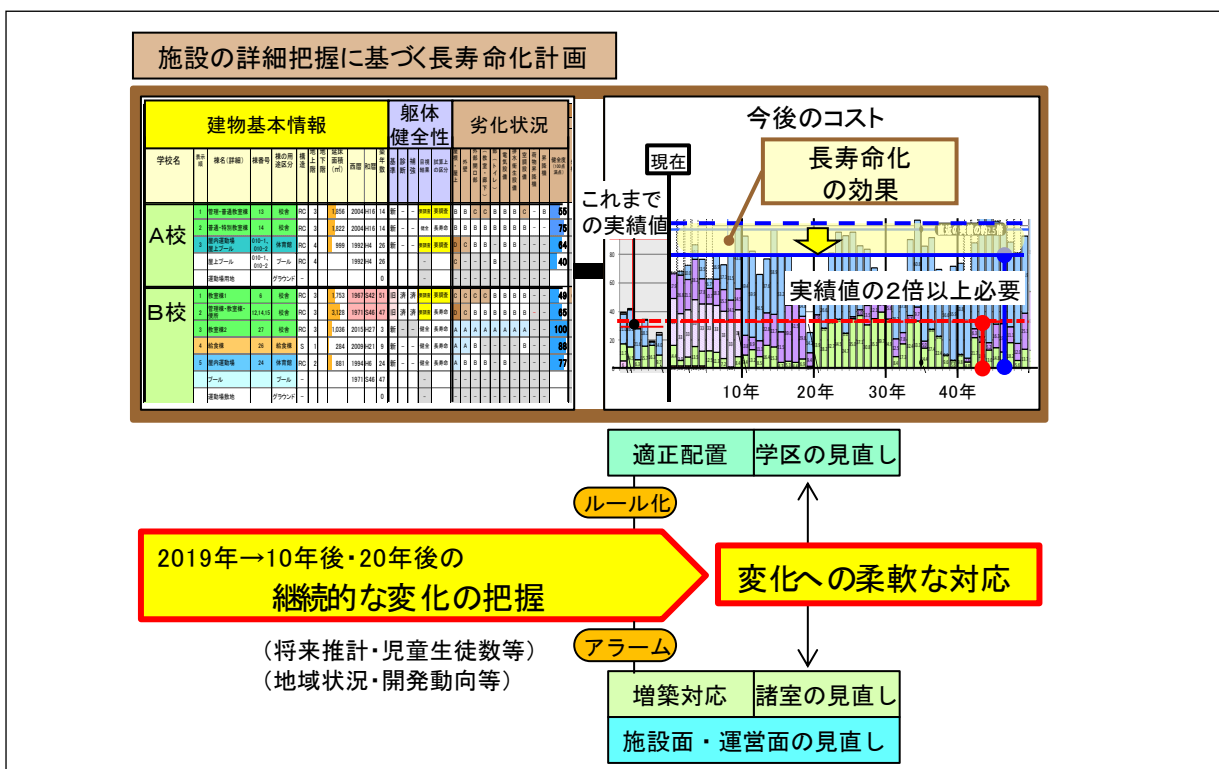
施設の詳細把握に基づく長寿命化計画

建物基本情報

躯体健全性

劣化状況

学校名

棟名(詳細)

棟番号

建物用途区分

構造

地上階

地下階

延床面積(㎡)

西暦

和暦

築年数

A校

B校

今後のコスト

現在

これまでの実績値

長寿命化の効果

実績値の2倍以上必要

10年

20年

30年

40年

適正配置

学区の見直し

ルール化

2019年→10年後・20年後の

継続的な変化の把握

変化への柔軟な対応

(将来推計・児童生徒数等)

(地域状況・開発動向等)

アラーム

増築対応

諸室の見直し

施設面・運営面の見直し